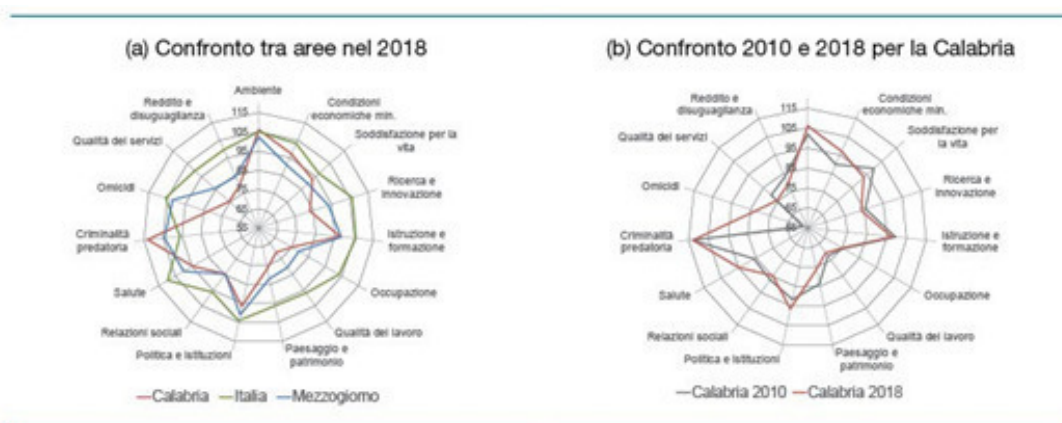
(a) Confronto tra aree nel 2018

Ambiente
Condizioni economiche min.
Soddisfazione per la vita
Ricerca e innovazione
Istruzione e formazione
Occupazione
Qualità del lavoro
Paesaggio e patrimonio
Politica e istituzioni
Relazioni sociali
Salute
Criminalità predatoria
Omicidi
Qualità dei servizi
Reddito e disuguaglianza
115
105
95
85
75
65
55

— Calabria — Italia — Mezzogiorno

(b) Confronto 2010 e 2018 per la Calabria

Reddito e disuguaglianza
Condizioni economiche min.
Soddisfazione per la vita
Ricerca e innovazione
Istruzione e formazione
Occupazione
Qualità del lavoro
Paesaggio e patrimonio
Politica e istituzioni
Relazioni sociali
Salute
Criminalità predatoria
Omicidi
Qualità dei servizi
115
105
95
85
75
65
55

— Calabria 2010 — Calabria 2018